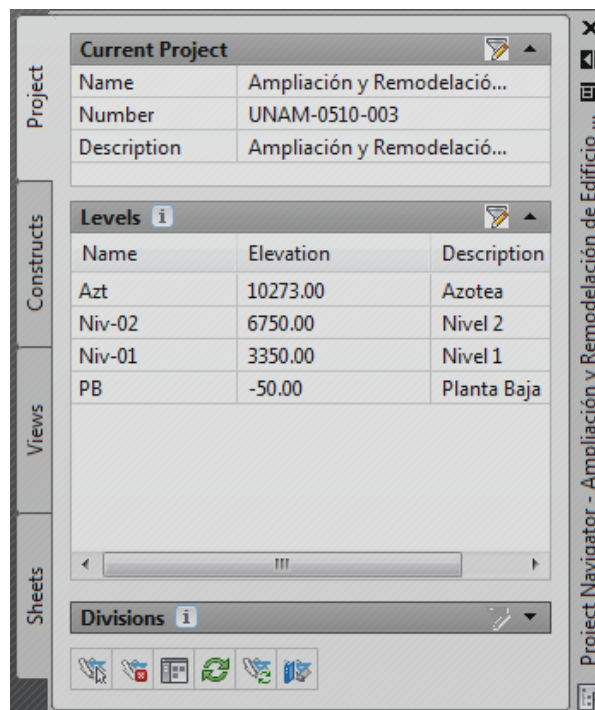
Project
Constructs
Views
Sheets

Current Project

| Name | Ampliación y Remodelació... |
|---|---|
| Number | UNAM-0510-003 |
| Description | Ampliación y Remodelació... |

Levels

| Name | Elevation | Description |
|---|---|---|
| Azt | 10273.00 | Azotea |
| Niv-02 | 6750.00 | Nivel 2 |
| Niv-01 | 3350.00 | Nivel 1 |
| PB | -50.00 | Planta Baja |

Divisions

Project Navigator - Ampliación y Remodelación de Edificio ...